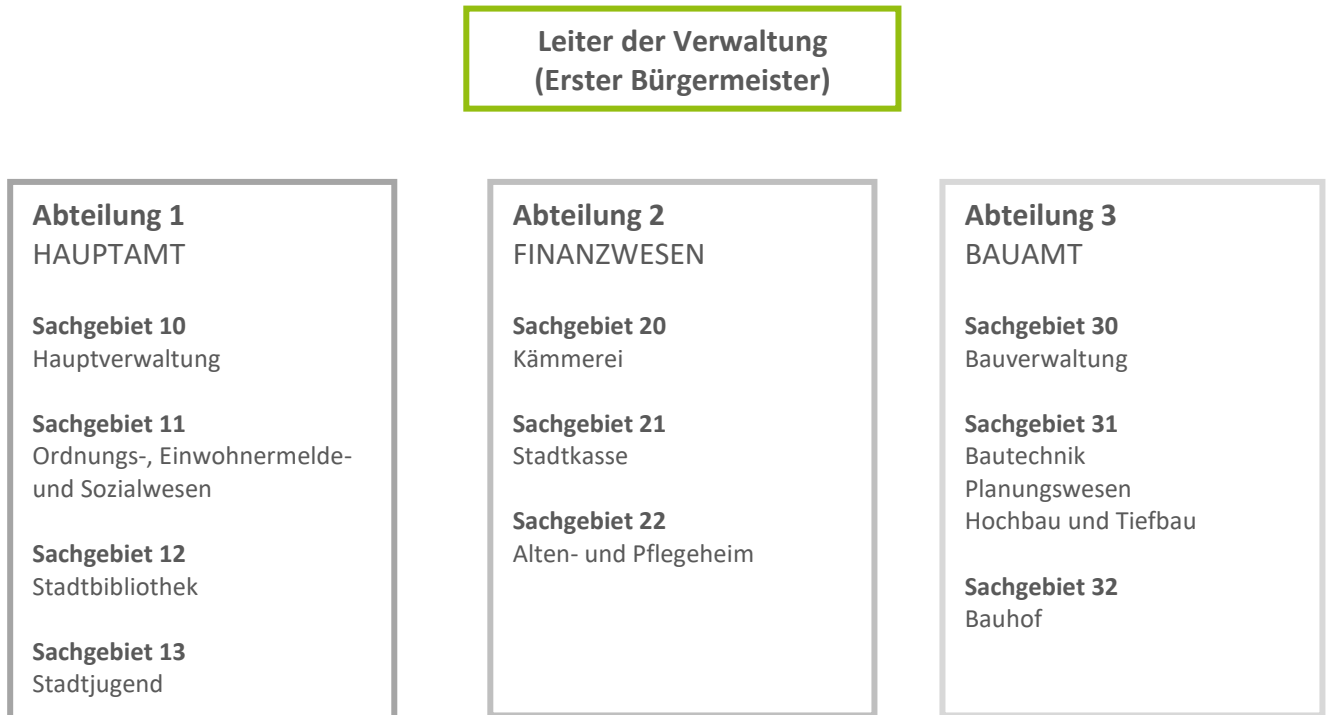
Leiter der Verwaltung
(Erster Bürgermeister)

Abteilung 1
HAUPTAMT

Sachgebiet 10
Hauptverwaltung

Sachgebiet 11
Ordnungs-, Einwohnermelde- und Sozialwesen

Sachgebiet 12
Stadtbibliothek

Sachgebiet 13
Stadtjugend

Abteilung 2
FINANZWESEN

Sachgebiet 20
Kämmerei

Sachgebiet 21
Stadtkasse

Sachgebiet 22
Alten- und Pflegeheim

Abteilung 3
BAUAMT

Sachgebiet 30
Bauverwaltung

Sachgebiet 31
Bautechnik
Planungswesen
Hochbau und Tiefbau

Sachgebiet 32
Bauhof